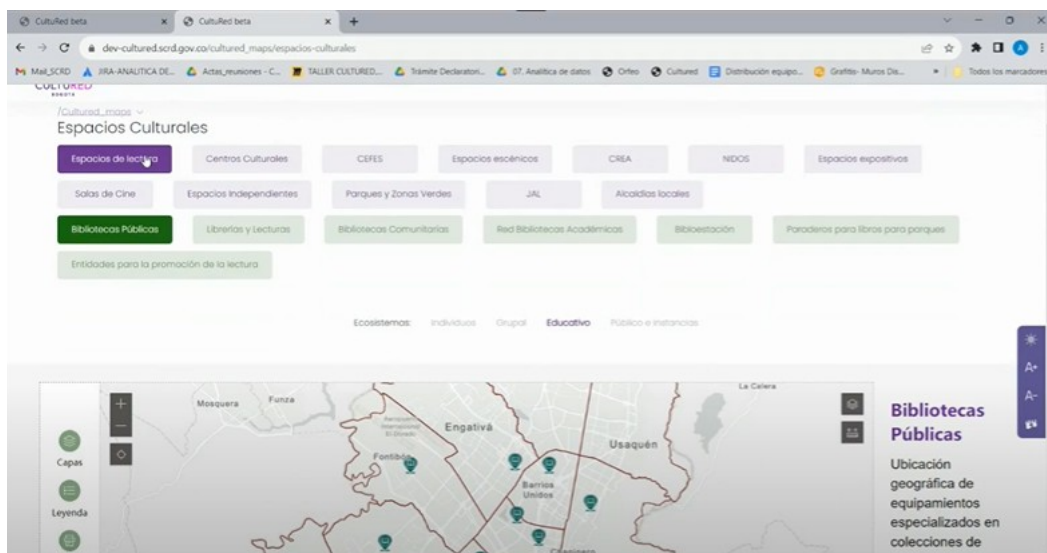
CultuRed beta
CultuRed beta
dev-cultured.scrd.gov.co/cultured_maps/espacios-culturales
Mail_SCRD JIRA-ANALITICA DE... Actas_reuniones - C... TALLER CULTURED... Trámite Declaratori... 07. Analitica de datos Orfeo Cultured Distribución equipo... Grafitis- Muros Dis... Todos los marcadores
CULTURED BOGOTÁ
/Cultured_maps
Espacios Culturales
Espacios de lectura
Centros Culturales
CEFES
Espacios escénicos
CREA
NIDOS
Espacios expositivos
Salas de Cine
Espacios Independientes
Parques y Zonas Verdes
JAL
Alcaldías locales
Bibliotecas Públicas
Librerías y Lecturas
Bibliotecas Comunitarias
Red Bibliotecas Académicas
Biblioestación
Paraderos para libros para parques
Entidades para la promoción de la lectura
Ecosistemas: Individuos Grupal Educativo Público e instancias
A+
A-
Capas
Leyenda
Mosquera
Funza
Engativá
Usaquén
La Calera
Fontibón
Barrios Unidos
Chapinero
Bibliotecas Públicas
Ubicación geográfica de equipamientos especializados en colecciones de